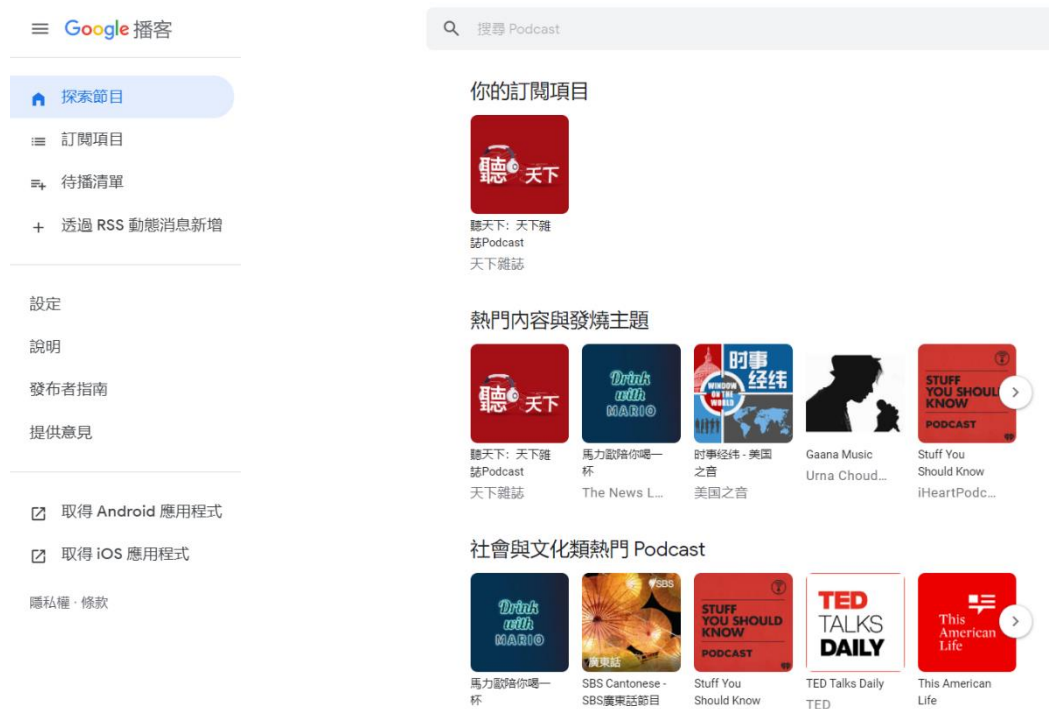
Google 播客

搜尋 Podcast

探索節目
訂閱項目
待播清單
透過 RSS 動態消息新增

設定
說明
發布者指南
提供意見

取得 Android 應用程式
取得 iOS 應用程式

隱私權 · 條款

你的訂閱項目

聽 天下

聽天下：天下雜誌Podcast
天下雜誌

熱門內容與發燒主題

聽 天下
聽天下：天下雜誌Podcast
天下雜誌

Drink with MARIO
馬力歐陪你喝一杯
The News L...

时事经纬
WINDOW ON THE WORLD
时事经纬 - 美国之音
美国之音

Gaana Music
Urna Choud...

STUFF YOU SHOULD KNOW PODCAST
Stuff You Should Know
iHeartPodc...

社會與文化類熱門 Podcast

Drink with MARIO
馬力歐陪你喝一杯

SBS
廣東話
SBS Cantonese - SBS廣東話節目

STUFF YOU SHOULD KNOW PODCAST
Stuff You Should Know

TED TALKS DAILY
TED Talks Daily
TED

This American Life
This American Life